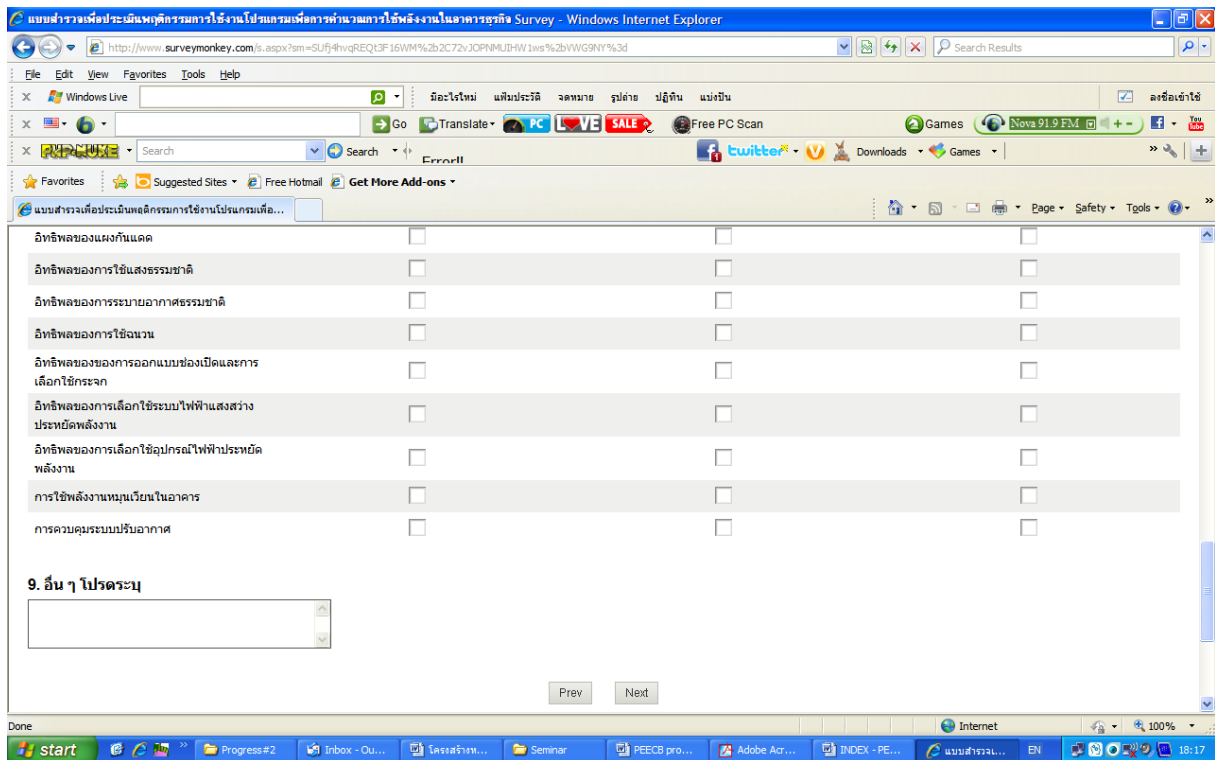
แบบสำรวจเพื่อประเมินพฤติกรรมการใช้งานโปรแกรมเพื่อการคำนวณการใช้พลังงานในอาคารธุรกิจ Survey - Windows Internet Explorer

http://www.surveymonkey.com/s.aspx?sm=SUfj4hvqREQt3F16WM%2b2C72vJOPNMUIHW1ws%2bVWG9NY%3d

Search Results

File Edit View Favorites Tools Help

Windows Live มีอะไรใหม่ แฟ้มประวัติ จดหมาย รูปถ่าย ปฏิทิน แบ่งปัน ลงชื่อเข้าใช้

Go Translate PC LOVE SALE Free PC Scan Games Nova 91.9 FM

Search Search Error!! twitter Downloads Games

Favorites Suggested Sites Free Hotmail Get More Add-ons

แบบสำรวจเพื่อประเมินพฤติกรรมการใช้งานโปรแกรมเพื่อ...

Page Safety Tools

อิทธิพลของแผงกันแดด

อิทธิพลของการใช้แสงธรรมชาติ

อิทธิพลของการระบายอากาศธรรมชาติ

อิทธิพลของการใช้ฉนวน

อิทธิพลของของการออกแบบช่องเปิดและการเลือกใช้กระจก

อิทธิพลของการเลือกใช้ระบบไฟฟ้าแสงสว่างประหยัดพลังงาน

อิทธิพลของการเลือกใช้อุปกรณ์ไฟฟ้าประหยัดพลังงาน

การใช้พลังงานหมุนเวียนในอาคาร

การควบคุมระบบปรับอากาศ

9. อื่น ๆ โปรดระบุ

Prev Next

Done Internet 100%

start Progress#2 Inbox - Ou... โครงสร้างห... Seminar PEECB pro... Adobe Acr... INDEX - PE... แบบสำรวจเ... EN 18:17